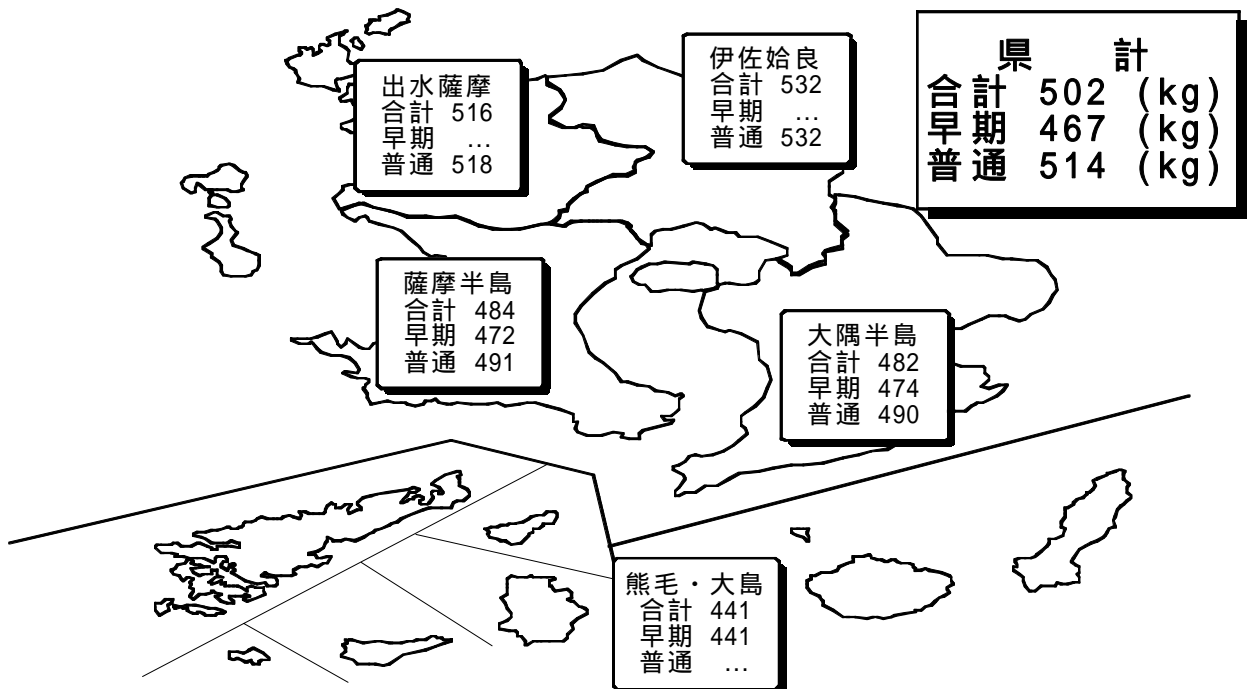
出水薩摩
合計 516
早期 …
普通 518

伊佐姶良
合計 532
早期 …
普通 532

県 計
合計 502 (kg)
早期 467 (kg)
普通 514 (kg)

薩摩半島
合計 484
早期 472
普通 491

大隅半島
合計 482
早期 474
普通 490

熊毛・大島
合計 441
早期 441
普通 …